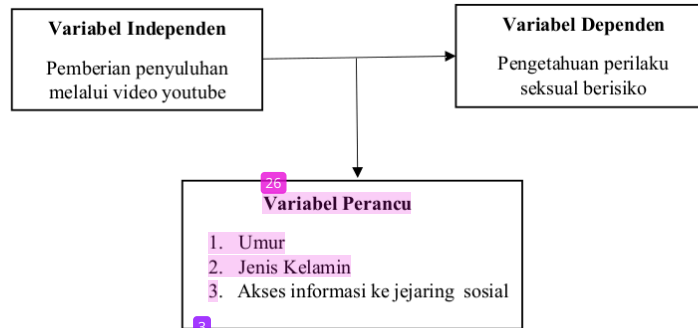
Variabel Independen

Pemberian penyuluhan melalui video youtube

Variabel Dependen

Pengetahuan perilaku seksual berisiko

26

Variabel Perancu

1. Umur
2. Jenis Kelamin
3. Akses informasi ke jejaring sosial

3